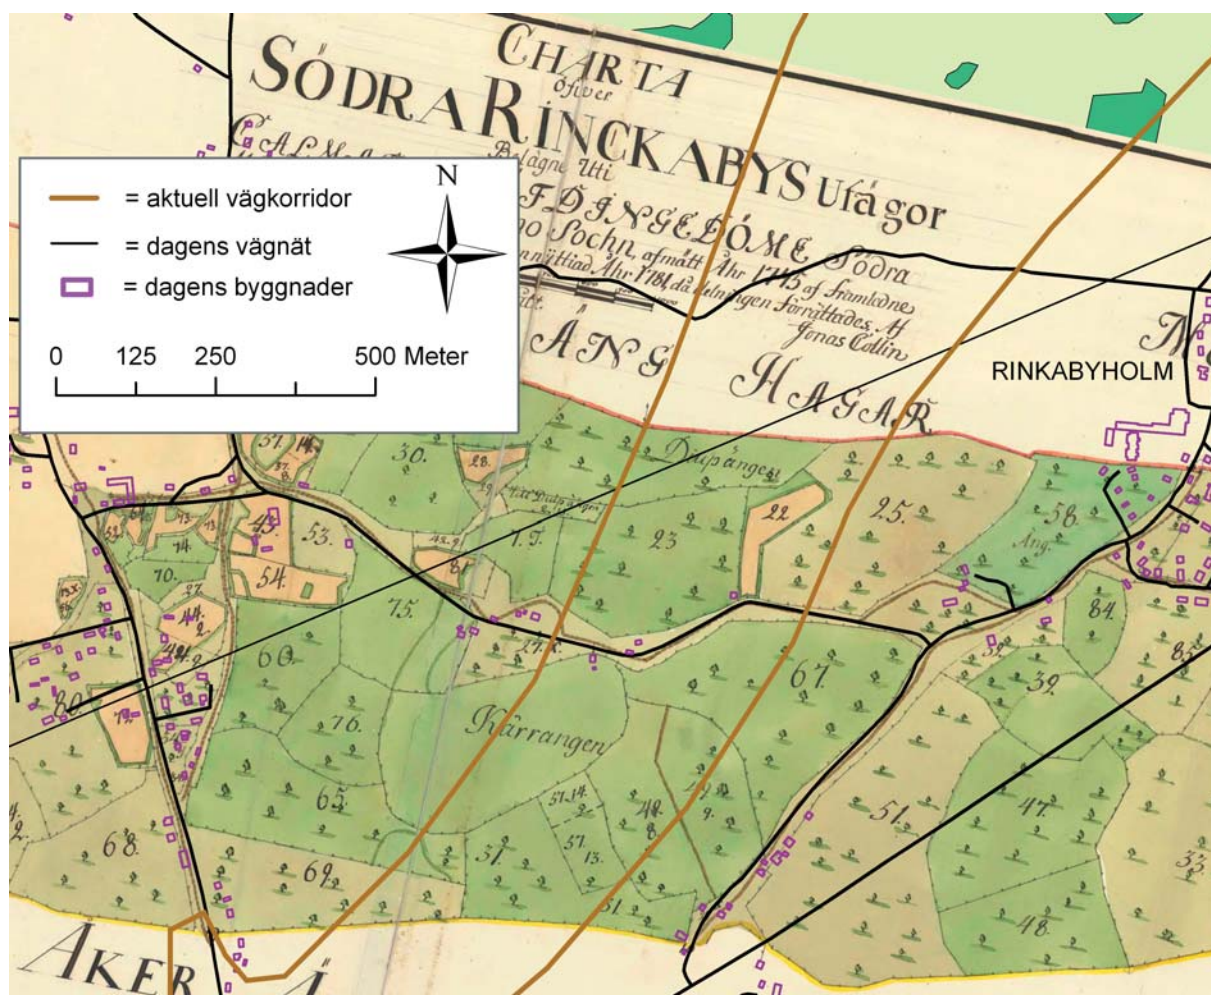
CHARTA öfver SÖDRA RINCKABYS Utägor

Belägne uti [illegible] Sochn, afmätt Åhr 1745 af Framledne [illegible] Åhr 1781, då delningen förrättades. Af Jonas Collin

= aktuell vägkorridor
= dagens vägnät
= dagens byggnader

N

0 125 250 500 Meter

ÄNG HAGAR

RINKABYHOLM

30. 28. 51. 14. 37. 8. 43. 53. 54. 74. 70. 27. 44. 2. 49. 2. 80. 75. 60. 76. 65. 68. 69. 2 71. 22. 23. 25. 58. Äng. 84. 85. 39. 67. 51. 47. 48. 33. 57. 14. 57. 13. 41. 8. 71.

Dagsänger

Kärrangen

ÅKER Å